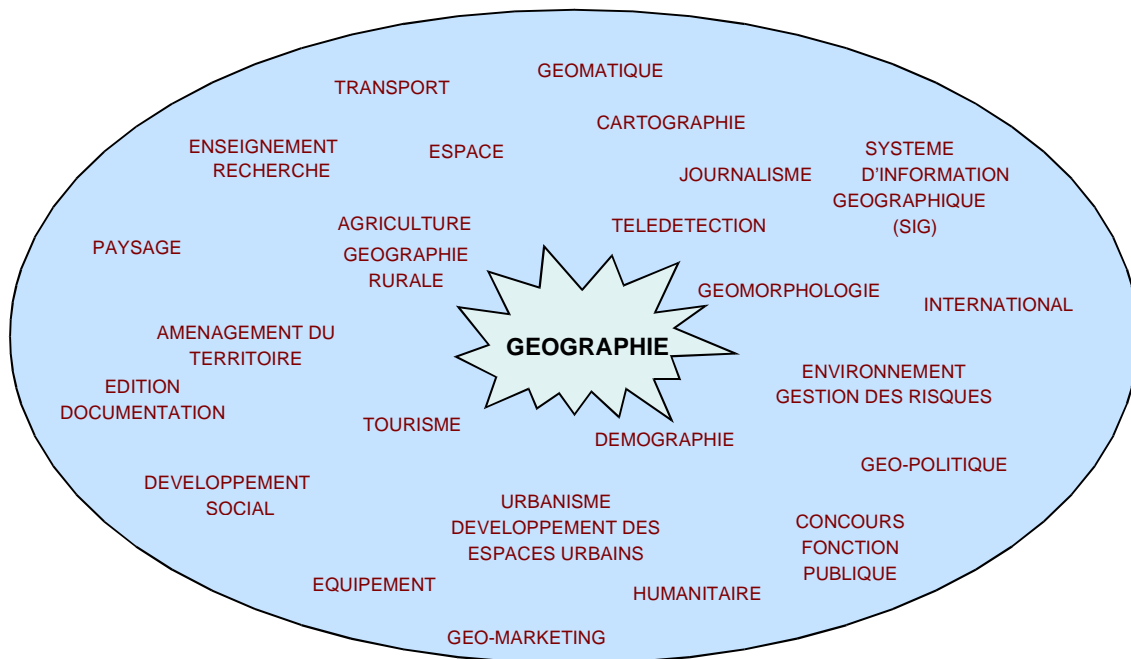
GEOMATIQUE

TRANSPORT

CARTOGRAPHIE

ENSEIGNEMENT RECHERCHE

ESPACE

SYSTEME D'INFORMATION GEOGRAPHIQUE (SIG)

JOURNALISME

AGRICULTURE

TELEDETECTION

PAYSAGE

GEOGRAPHIE RURALE

GEOMORPHOLOGIE

INTERNATIONAL

AMENAGEMENT DU TERRITOIRE

GEOGRAPHIE

ENVIRONNEMENT GESTION DES RISQUES

EDITION DOCUMENTATION

TOURISME

DEMOGRAPHIE

GEO-POLITIQUE

DEVELOPPEMENT SOCIAL

URBANISME DEVELOPPEMENT DES ESPACES URBAINS

CONCOURS FONCTION PUBLIQUE

EQUIPEMENT

HUMANITAIRE

GEO-MARKETING